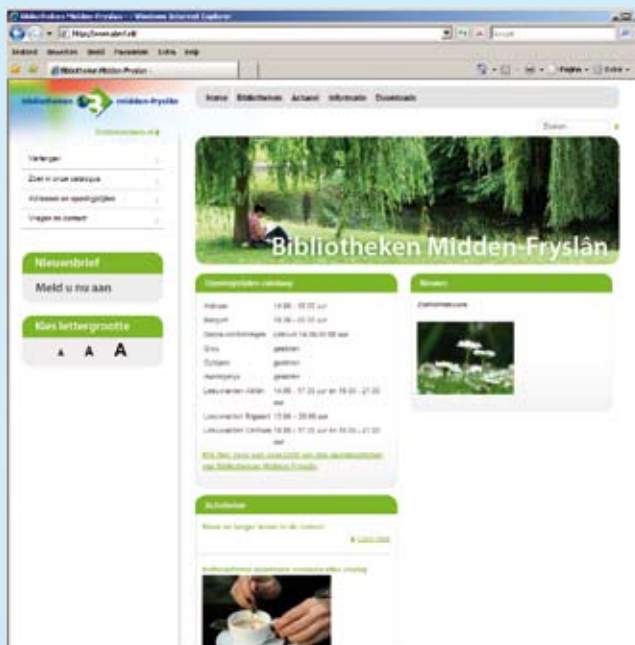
Bibliotheken Midden-Fryslân - Windows Internet Explorer

http://www.sbmf.nl

Bestand Bewerken Beeld Favorieten Extra Help

Bibliotheken Midden-Fryslân

Pagina Extra

bibliotheken midden-fryslân

Home Bibliotheken Actueel Informatie Downloads

Zoeken

Verlengen

Zoek in onze catalogus

Adressen en openingstijden

Vragen en contact

Nieuwsbrief

Meld u nu aan

Kies lettergrootte

A A A

Bibliotheken Midden-Fryslân

Openingstijden vandaag

| | |
|---|---|
| Akkrum | 14.00 - 20.30 uur |
| Bergum | 10.30 - 20.30 uur |
| Grou | gesloten |
| Oldeboorn | gesloten |
| Heerenveen | gesloten |
| Leeuwarden Aldlân | 14.00 - 17.30 uur en 19.00 - 21.00 uur |
| Leeuwarden Bilgaard | 13.00 - 20.00 uur |
| Leeuwarden Centrum | 10.00 - 17.30 uur en 19.00 - 21.00 uur |

Klik hier voor een overzicht van alle openingstijden van Bibliotheken Midden-Fryslân

Nieuws

Zomerrecess

Activiteiten

Lees meer

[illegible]